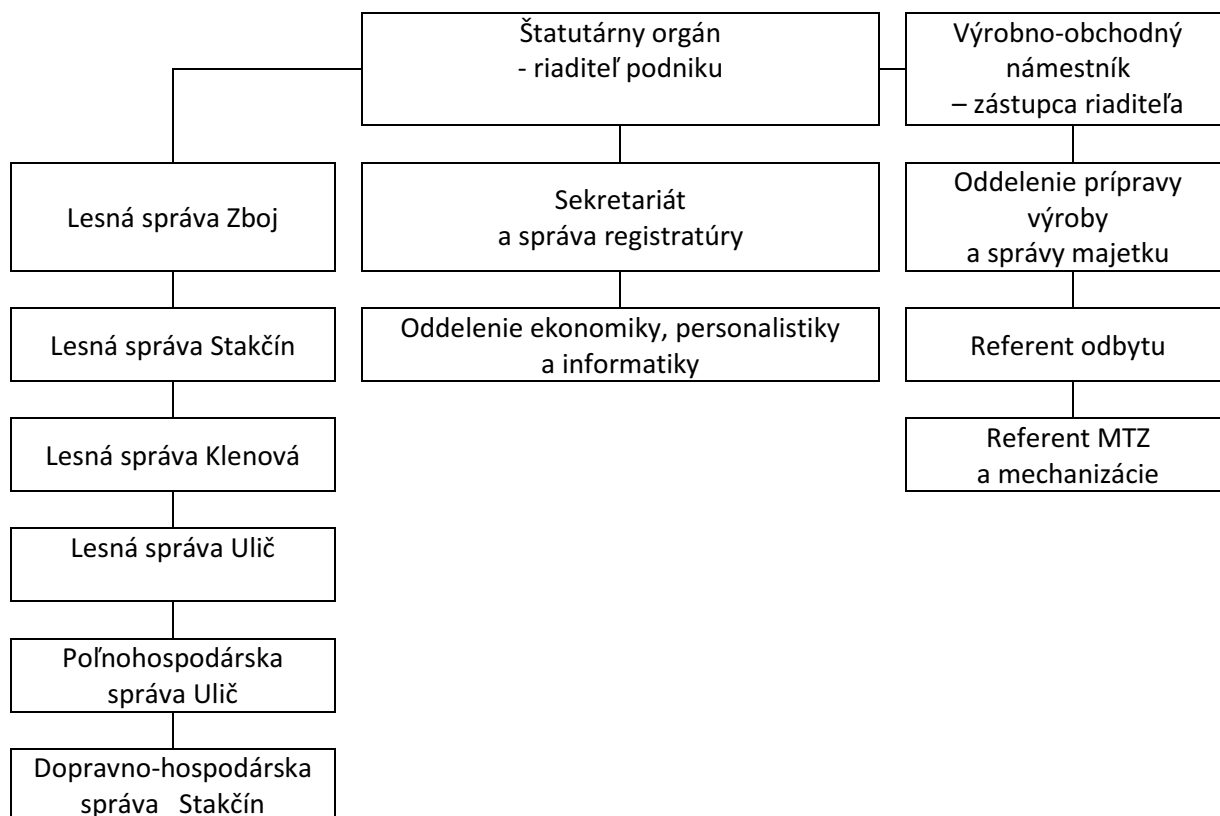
Štatutárny orgán
- riaditeľ podniku

Výrobno-obchodný námestník
– zástupca riaditeľa

Lesná správa Zboj

Lesná správa Stakčín

Lesná správa Klenová

Lesná správa Ulič

Poľnohospodárska správa Ulič

Dopravno-hospodárska správa Stakčín

Sekretariát
a správa registratúry

Oddelenie ekonomiky, personalistiky a informatiky

Oddelenie prípravy výroby
a správy majetku

Referent odbytu

Referent MTZ
a mechanizácie